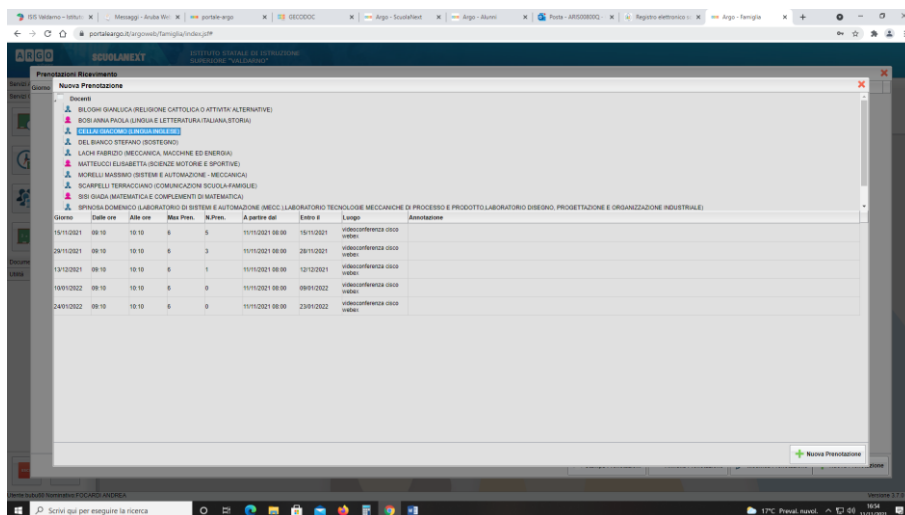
ISIS Valdarno – Istituto × | Messaggi - Aruba Wel × | portale-argo × | GECODOC × | Argo - ScuolaNext × | Argo - Alunni × | Posta - ARIS00800Q × | Registro elettronico × | Argo - Famiglia × | +

portaleargo.it/argoweb/famiglia/index.jsf#

ARGO SCUOLANEXT ISTITUTO STATALE DI ISTRUZIONE SUPERIORE "VALDARNO"

Prenotazioni Ricevimento

Giorno

Nuova Prenotazione

Docenti

BILOGHI GIANLUCA (RELIGIONE CATTOLICA O ATTIVITA' ALTERNATIVE)
BOSI ANNA PAOLA (LINGUA E LETTERATURA ITALIANA,STORIA)
CELLAI GIACOMO (LINGUA INGLESE)
DEL BIANCO STEFANO (SOSTEGNO)
LACHI FABRIZIO (MECCANICA, MACCHINE ED ENERGIA)
MATTEUCCI ELISABETTA (SCIENZE MOTORIE E SPORTIVE)
MORELLI MASSIMO (SISTEMI E AUTOMAZIONE - MECCANICA)
SCARPELLI TERRACCIANO (COMUNICAZIONI SCUOLA-FAMIGLIE)
SISI GIADA (MATEMATICA E COMPLEMENTI DI MATEMATICA)
SPINOSA DOMENICO (LABORATORIO DI SISTEMI E AUTOMAZIONE (MECC.),LABORATORIO TECNOLOGIE MECCANICHE DI PROCESSO E PRODOTTO,LABORATORIO DISEGNO, PROGETTAZIONE E ORGANIZZAZIONE INDUSTRIALE)

| Giorno | Dalle ore | Alle ore | Max Pren. | N.Pren. | A partire dal | Entro il | Luogo | Annotazione |
|---|---|---|---|---|---|---|---|---|
| 15/11/2021 | 09:10 | 10:10 | 6 | 5 | 11/11/2021 08:00 | 15/11/2021 | videoconferenza cisco webex | |
| 29/11/2021 | 09:10 | 10:10 | 6 | 3 | 11/11/2021 08:00 | 28/11/2021 | videoconferenza cisco webex | |
| 13/12/2021 | 09:10 | 10:10 | 6 | 1 | 11/11/2021 08:00 | 12/12/2021 | videoconferenza cisco webex | |
| 10/01/2022 | 09:10 | 10:10 | 6 | 0 | 11/11/2021 08:00 | 09/01/2022 | videoconferenza cisco webex | |
| 24/01/2022 | 09:10 | 10:10 | 6 | 0 | 11/11/2021 08:00 | 23/01/2022 | videoconferenza cisco webex | |

Nuova Prenotazione

Utente: FOCARDI ANDREA

Versione 3.7.0

Scrivi qui per eseguire la ricerca

17°C Preval. nuvol. 16:34 11/11/2021